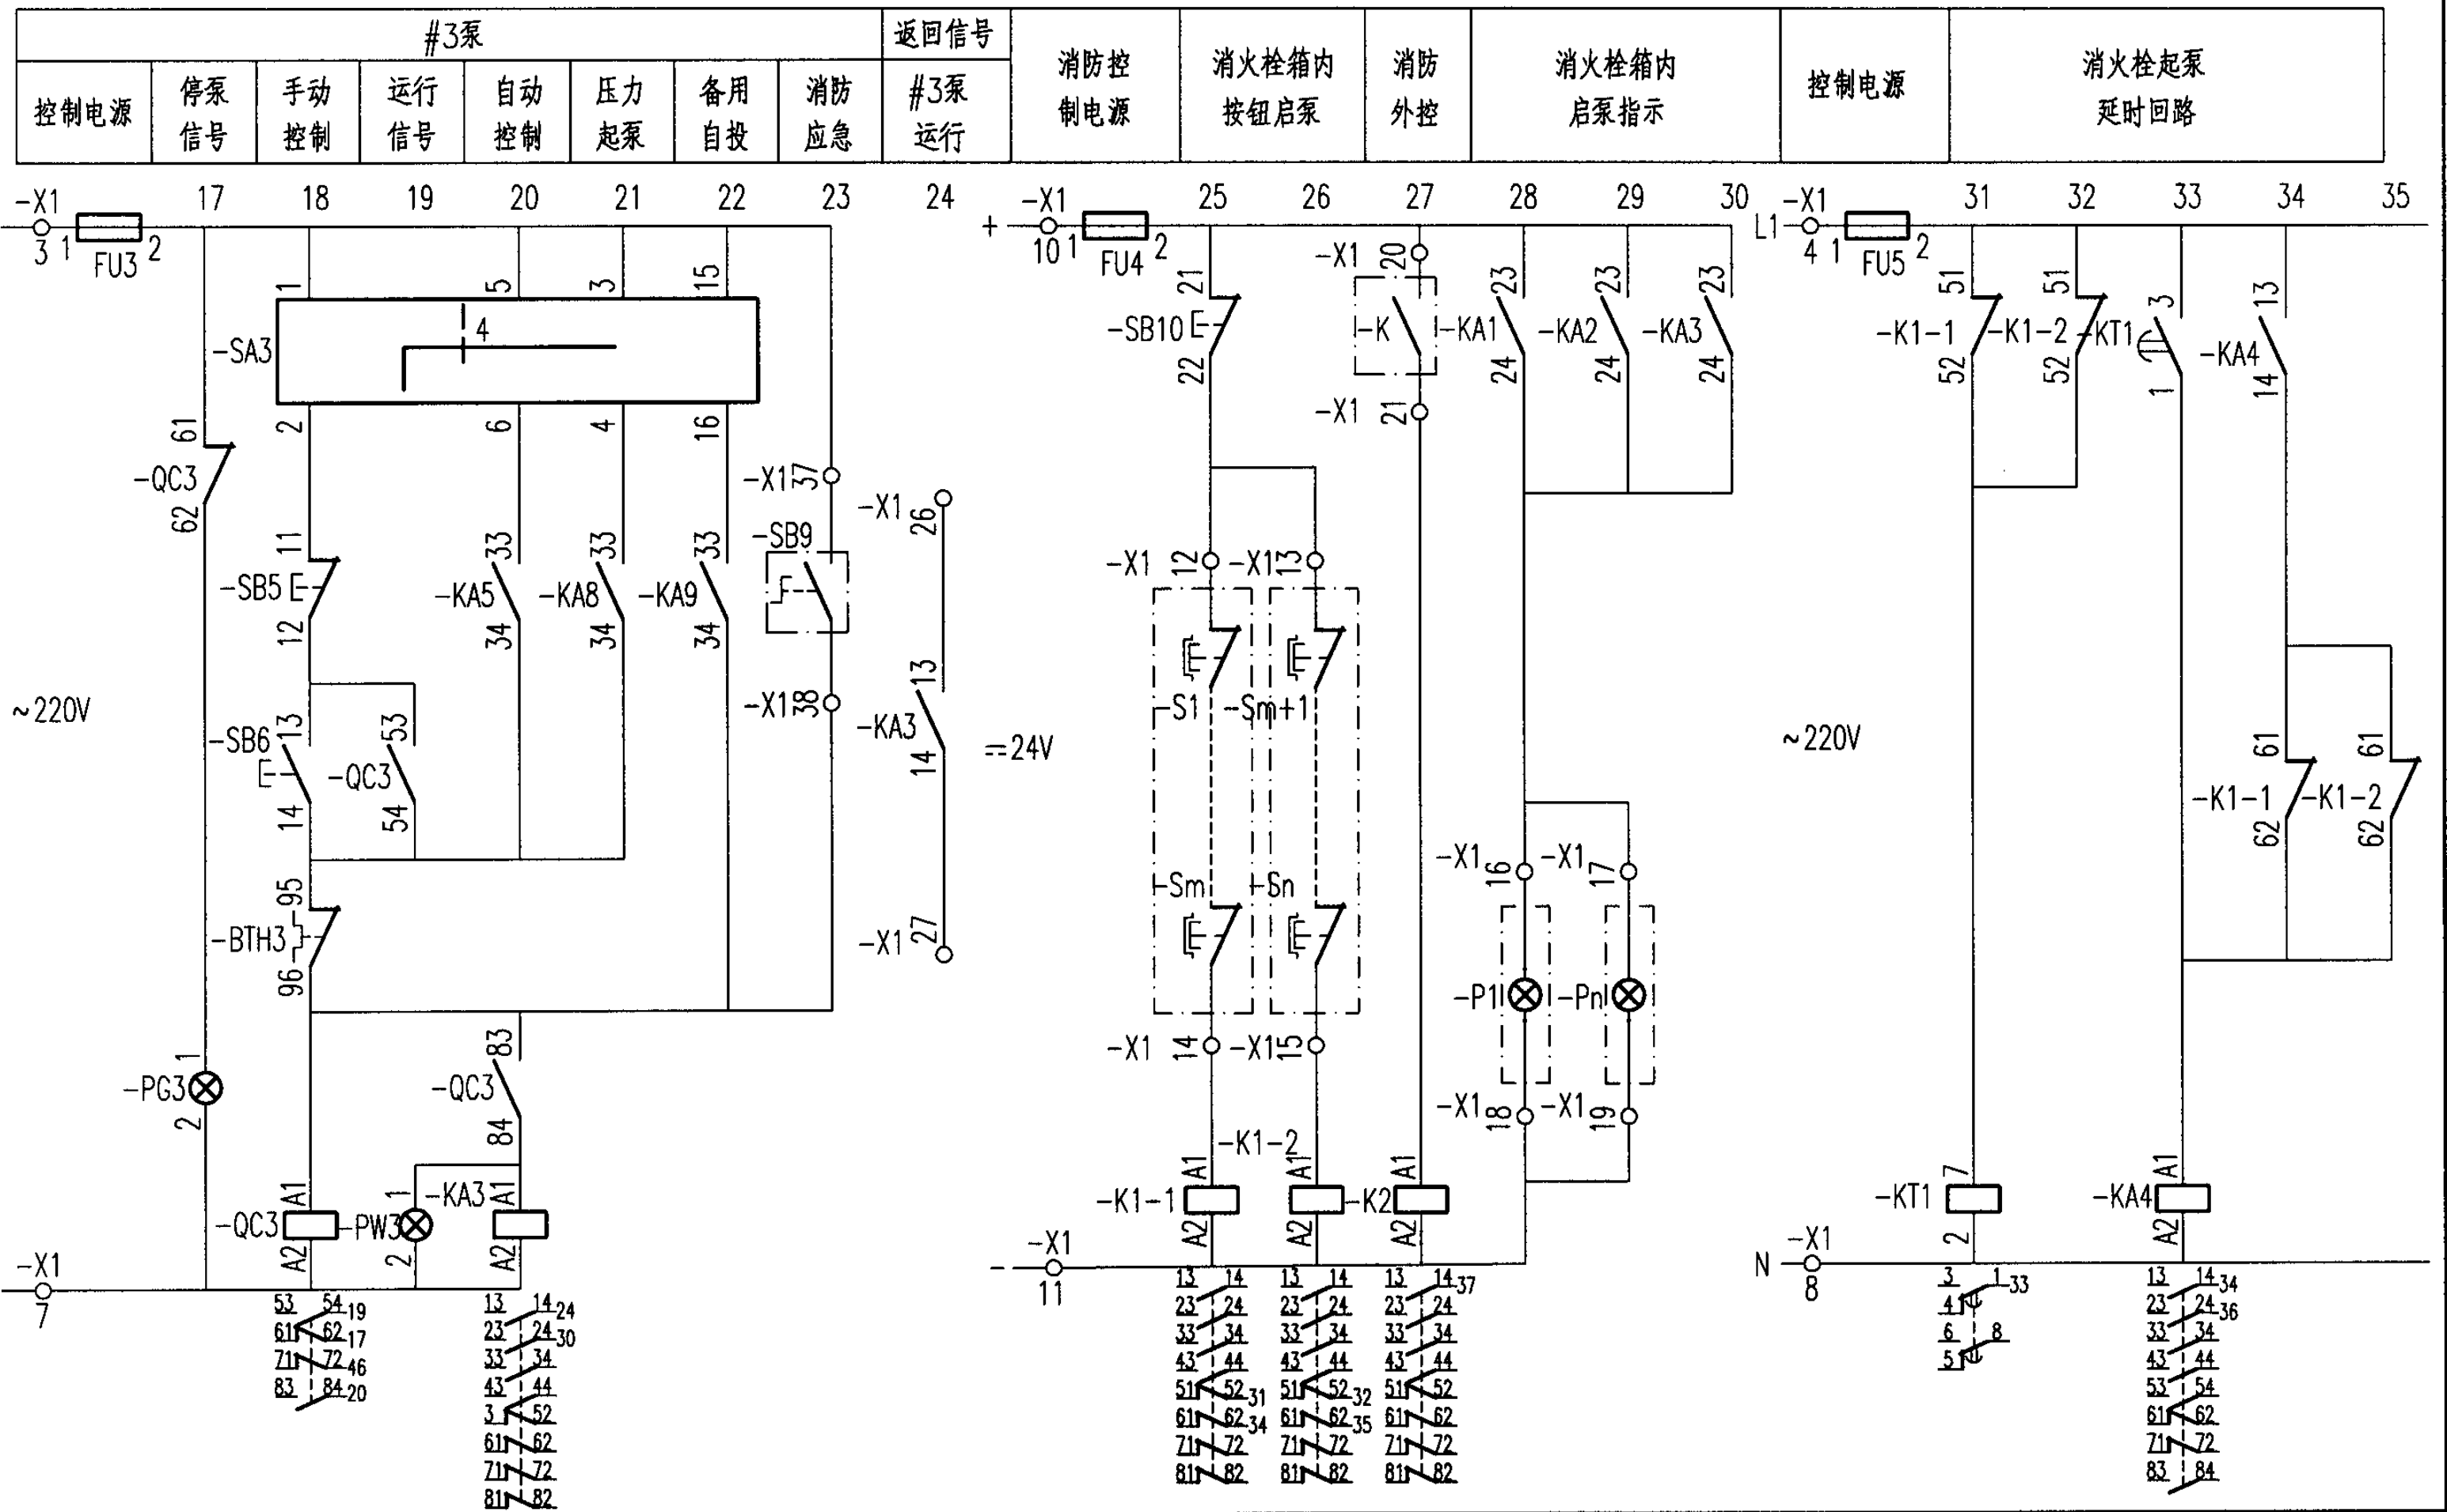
| #3泵 | | | | | | | | 返回信号 | 消防控制电源 | 消火栓箱内按钮启泵 | 消防外控 | 消火栓箱内启泵指示 | 控制电源 | 消火栓起泵延时回路 |
|---|---|---|---|---|---|---|---|---|---|---|---|---|---|---|
| 控制电源 | 停泵信号 | 手动控制 | 运行信号 | 自动控制 | 压力起泵 | 备用自投 | 消防应急 | #3泵运行 | | | | | | |

-X1 3 1 FU3 2 17 18 19 20 21 22 23 24

-SA3 1 5 3 15 4 2 6 4 16

61 -QC3 62

11 -SB5 12 -KA5 33 34 -KA8 33 34 -KA9 33 34 -X1 37 -SB9 -X1 38

-X1 26 -KA3 13 14 -X1 27

~220V

-SB6 13 14 -QC3 53 54

95 -BTH3 96

-PG3 1 2

83 -QC3 84

-QC3 A1 A2 -PW3 1 2 -KA3 A1 A2

-X1 7

53 54 19
61 62 17
71 72 46
83 84 20

13 14 24
23 24 30
33 34
43 44
3 52
61 62
71 72
81 82

+ -X1 10 1 FU4 2 25 26 27 28 29 30

21 -SB10 22 -X1 20 -K -KA1 -X1 21 23 -KA2 24 23 -KA3 24 23 24

-X1 12 -X1 13

-S1 -Sm+1

=24V

-Sm -Sn

-X1 16 -X1 17 -P1 -Pn -X1 18 -X1 19

-X1 14 -X1 15

-K1-1 A1 A2 -K1-2 A1 A2 -K2 A1 A2

- -X1 11

13 14
23 24
33 34
43 44
51 52 31
61 62 34
71 72
81 82

13 14
23 24
33 34
43 44
51 52 32
61 62 35
71 72
81 82

13 14 37
23 24
33 34
43 44
51 52
61 62
71 72
81 82

L1 -X1 4 1 FU5 2 31 32 33 34 35

51 -K1-1 52 51 -K1-2 52 3 -KT1 1 13 -KA4 14

~220V

61 -K1-1 62 61 -K1-2 62

-KT1 7 2 -KA4 A1 A2

N -X1 8

3 1 33
4
6 8
5

13 14 34
23 24 36
33 34
43 44
53 54
61 62
71 72
83 84